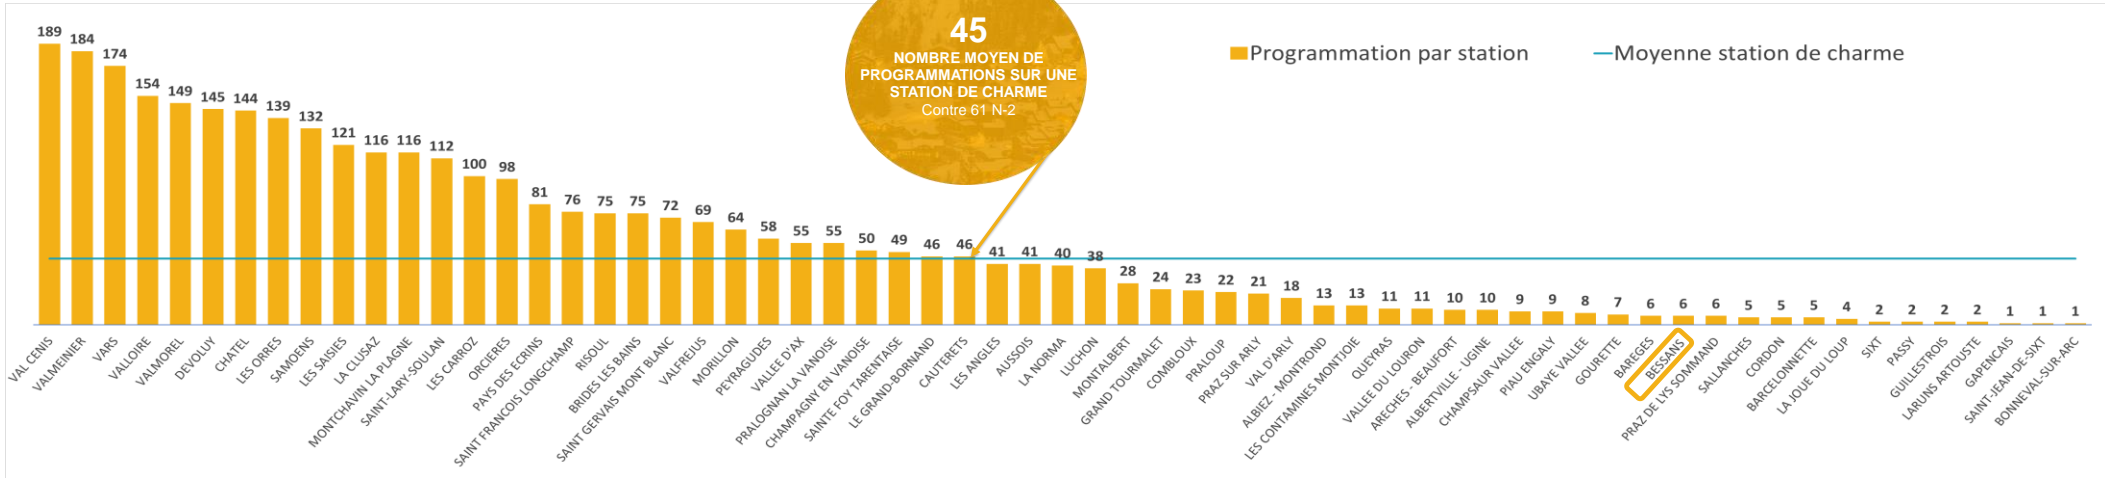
45
NOMBRE MOYEN DE PROGRAMMATIONS SUR UNE STATION DE CHARME
Contre 61 N-2

Programmation par station
Moyenne station de charme

| Station | Programmation |
|---|---|
| VAL CENIS | 189 |
| VALMEINIER | 184 |
| VARS | 174 |
| VALLOIRE | 154 |
| VALMOREL | 149 |
| DEVOLUY | 145 |
| CHATEL | 144 |
| LES ORRES | 139 |
| SAMOENS | 132 |
| LES SAISIES | 121 |
| LA CLUSAZ | 116 |
| MONTCHAVIN LA PLAGNE | 116 |
| SAINT-LARY-SOULAN | 112 |
| LES CARROZ | 100 |
| ORCIERES | 98 |
| PAYS DES ECRINS | 81 |
| SAINT FRANCOIS LONGCHAMP | 76 |
| RISOUL | 75 |
| BRIDES LES BAINS | 75 |
| SAINT GERVAIS MONT BLANC | 72 |
| VALFREJUS | 69 |
| MORILLON | 64 |
| PEYRAGUDES | 58 |
| VALLEE D'AX | 55 |
| PRALOGNAN LA VANOISE | 55 |
| CHAMPAGNY EN VANOISE | 50 |
| SAINTE FOY TARENTAISE | 49 |
| LE GRAND-BORNAND | 46 |
| CAUTERETS | 46 |
| LES ANGLES | 41 |
| AUSSOIS | 41 |
| LA NORMA | 40 |
| LUCHON | 38 |
| MONTALBERT | 28 |
| GRAND TOURMALET | 24 |
| COMBLOUX | 23 |
| PRALOUP | 22 |
| PRAZ SUR ARLY | 21 |
| VAL D'ARLY | 18 |
| ALBIEZ - MONTROND | 13 |
| LES CONTAMINES MONTJOIE | 13 |
| QUEYRAS | 11 |
| VALLEE DU LOURON | 11 |
| ARECHES - BEAUFORT | 10 |
| ALBERTVILLE - UGINE | 10 |
| CHAMPSAUR VALLEE | 9 |
| PIAU ENGALY | 9 |
| UBAYE VALLEE | 8 |
| GOURETTE | 7 |
| BAREGES | 6 |
| BESSANS | 6 |
| PRAZ DE LYS SOMMAND | 6 |
| SALLANCHES | 5 |
| CORDON | 5 |
| BARCELONNETTE | 5 |
| LA JOUE DU LOUP | 4 |
| SIXT | 2 |
| PASSY | 2 |
| GUILLESTROIS | 2 |
| LARUNS ARTOUSTE | 2 |
| GAPENCAIS | 1 |
| SAINT-JEAN-DE-SIXT | 1 |
| BONNEVAL-SUR-ARC | 1 |